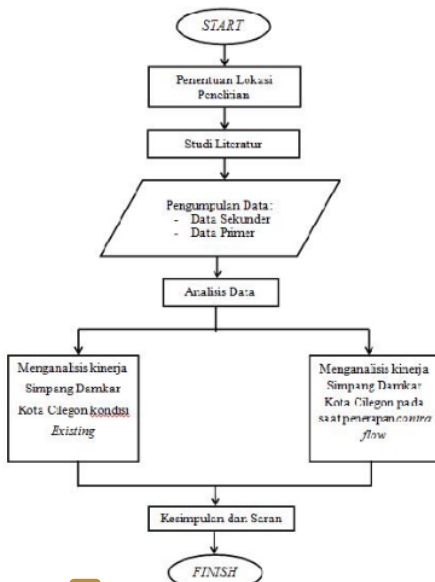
START

Penentuan Lokasi Penelitian

Studi Literatur

Pengumpulan Data:
- Data Sekunder
- Data Primer

Analisis Data

Menganalisis kinerja Simpang Damkar Kota Cilegon kondisi *Existing*

Menganalisis kinerja Simpang Damkar Kota Cilegon pada saat penerapan *contra flow*

Kesimpulan dan Saran

FINISH